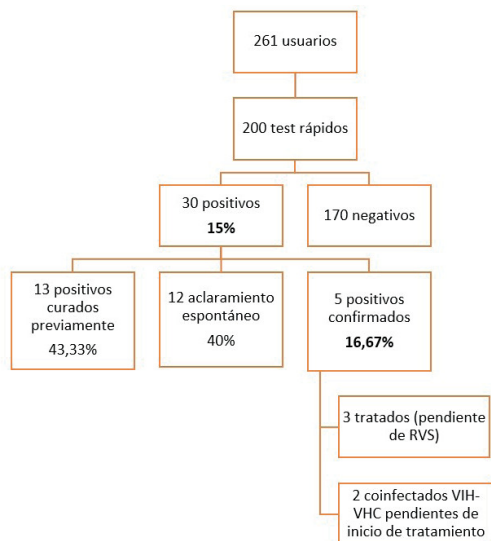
261 usuarios

200 test rápidos

30 positivos
**15%**

170 negativos

13 positivos curados previamente
43,33%

12 aclaramiento espontáneo
40%

5 positivos confirmados
**16,67%**

3 tratados (pendiente de RVS)

2 coinfectados VIH-VHC pendientes de inicio de tratamiento